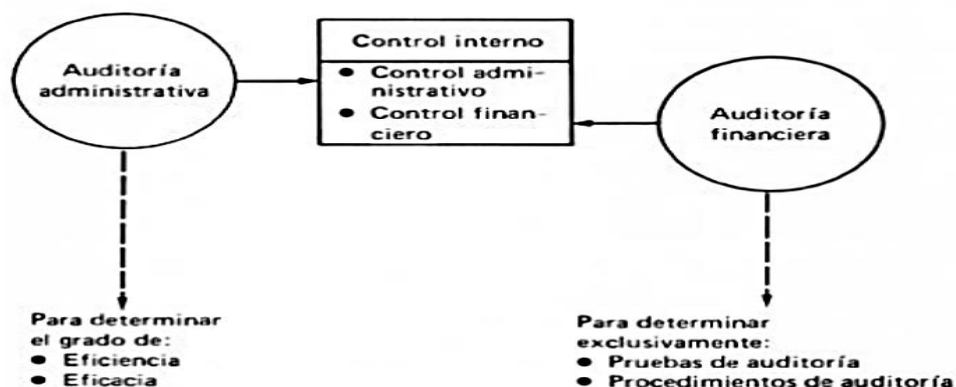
Auditoría administrativa

Control interno
- Control administrativo
- Control financiero

Auditoría financiera

Para determinar el grado de:
- Eficiencia
- Eficacia

Para determinar exclusivamente:
- Pruebas de auditoría
- Procedimientos de auditoría